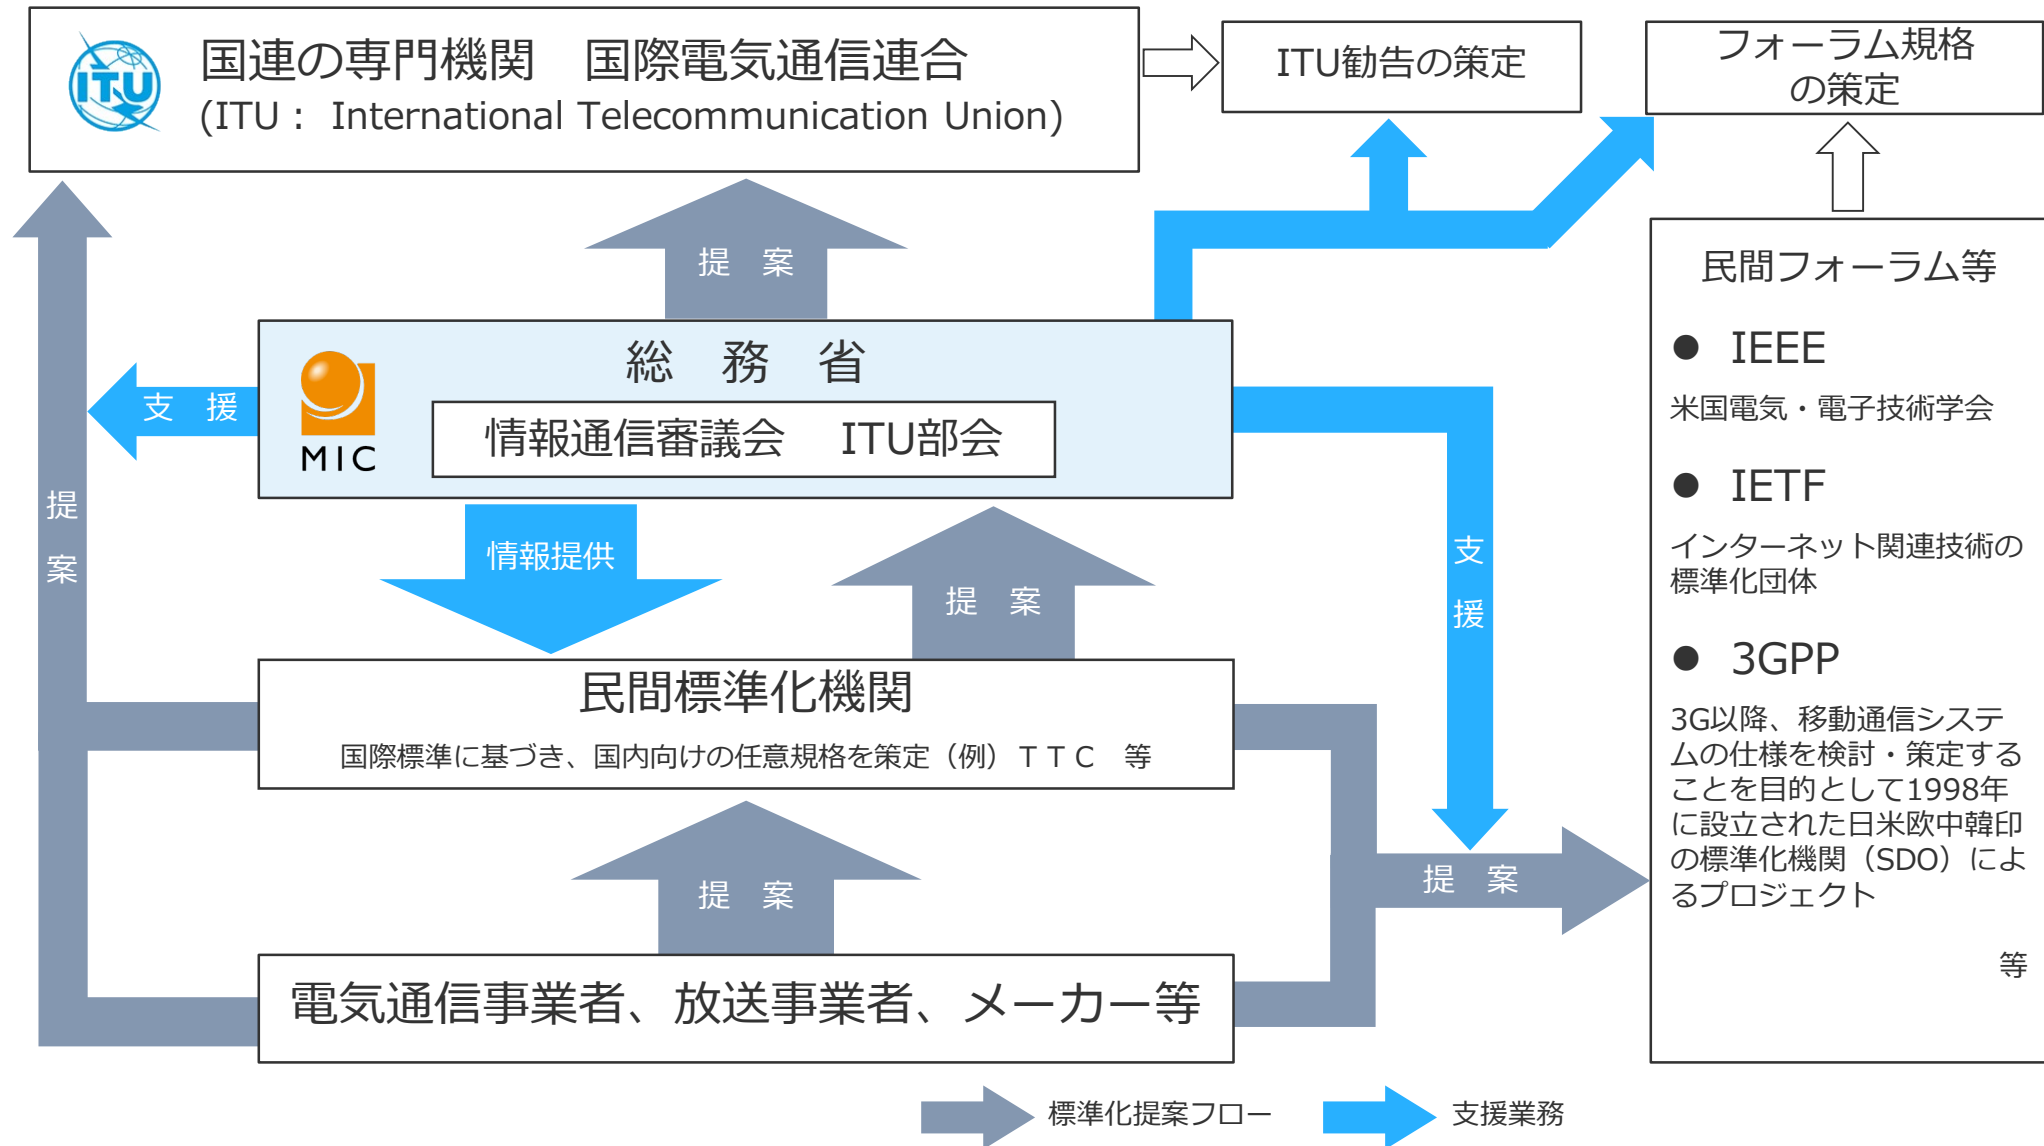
ITU

国連の専門機関　国際電気通信連合
(ITU： International Telecommunication Union)

ITU勧告の策定

フォーラム規格の策定

提　案

提

案

支　援

MIC

総　務　省

情報通信審議会　ITU部会

情報提供

提　案

支

援

民間フォーラム等

● IEEE

米国電気・電子技術学会

● IETF

インターネット関連技術の標準化団体

● 3GPP

3G以降、移動通信システムの仕様を検討・策定することを目的として1998年に設立された日米欧中韓印の標準化機関（SDO）によるプロジェクト

等

民間標準化機関

国際標準に基づき、国内向けの任意規格を策定（例）ＴＴＣ　等

提　案

提　案

電気通信事業者、放送事業者、メーカー等

標準化提案フロー

支援業務